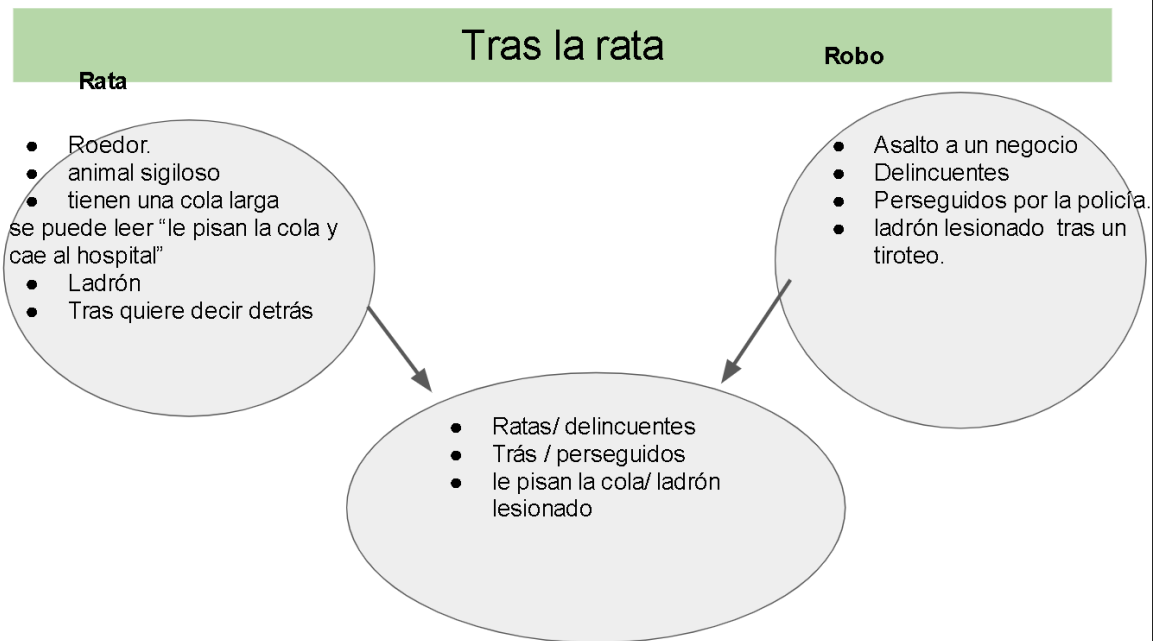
Tras la rata

Robo

Rata

- Roedor.
- animal sigiloso
- tienen una cola larga

se puede leer “le pisan la cola y cae al hospital”

- Ladrón
- Tras quiere decir detrás

- Asalto a un negocio
- Delincuentes
- Perseguidos por la policía.
- ladrón lesionado tras un tiroteo.

- Ratas/ delincuentes
- Trás / perseguidos
- le pisan la cola/ ladrón lesionado